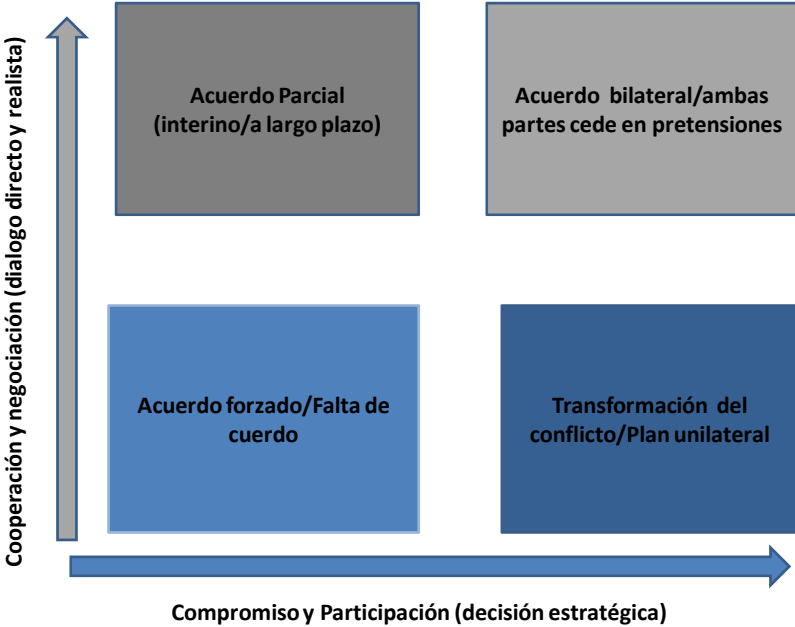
Cooperación y negociación (dialogo directo y realista)

Acuerdo Parcial (interino/a largo plazo)

Acuerdo bilateral/ambas partes cede en pretensiones

Acuerdo forzado/Falta de cuerdo

Transformación del conflicto/Plan unilateral

Compromiso y Participación (decisión estratégica)